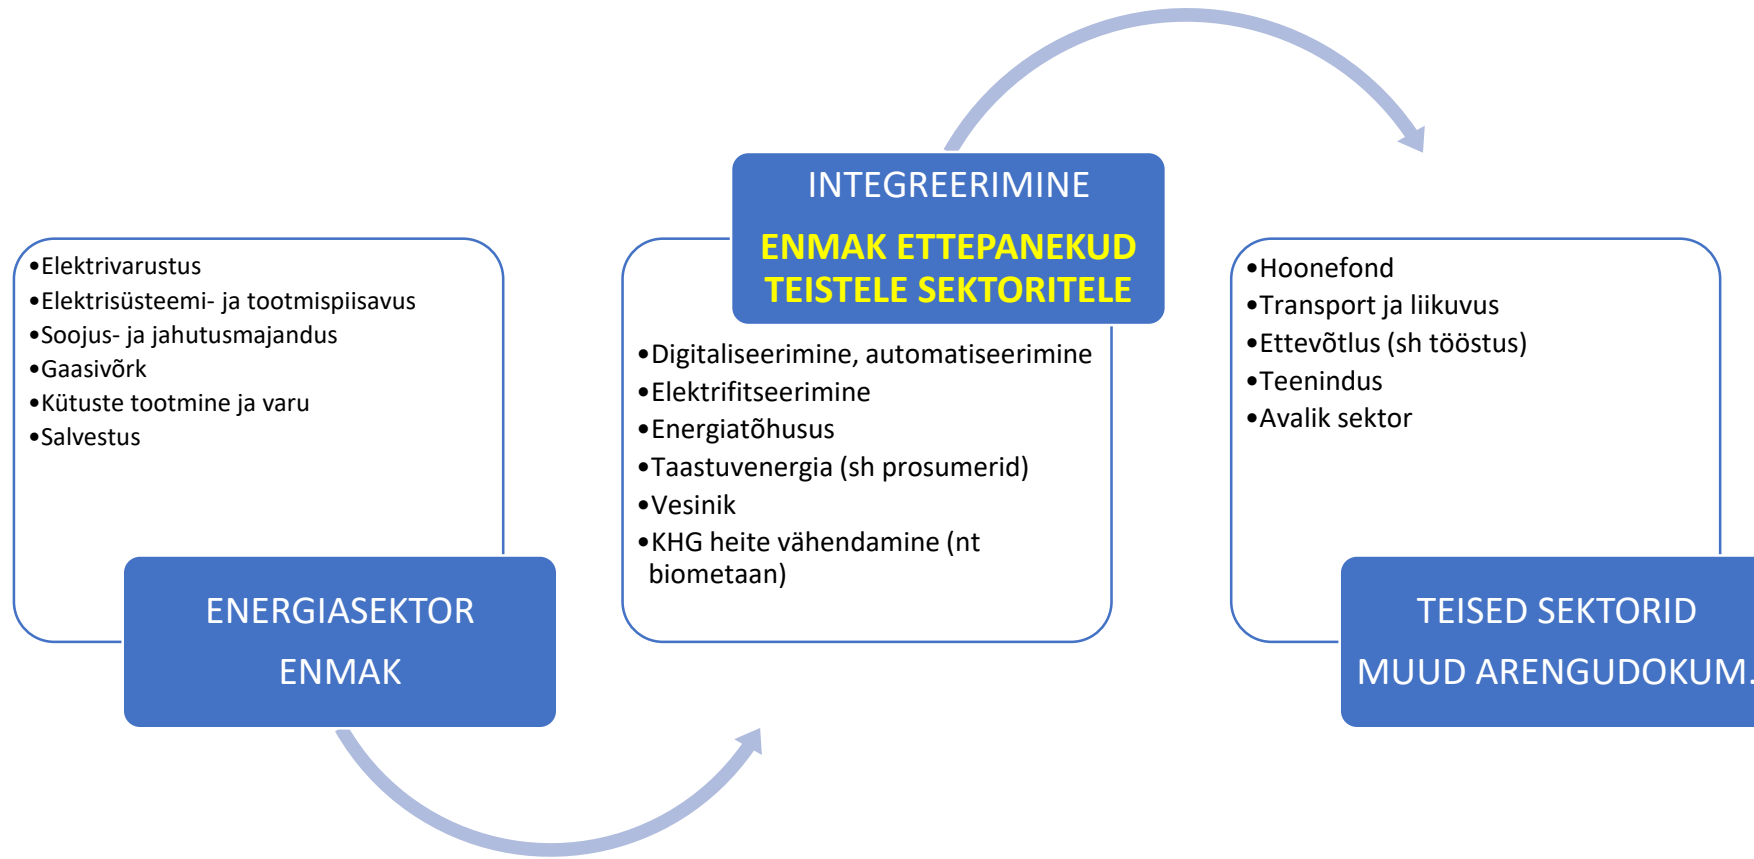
•Elektrivarustus
•Elektrisüsteemi- ja tootmispiisavus
•Soojus- ja jahutusmajandus
•Gaasivõrk
•Kütuste tootmine ja varu
•Salvestus

ENERGIASEKTOR
ENMAK

INTEGREERIMINE
ENMAK ETTEPANEKUD TEISTELE SEKTORITELE

•Digitaliseerimine, automatiseerimine
•Elektrifitseerimine
•Energiatõhusus
•Taastuvenergia (sh prosumerid)
•Vesinik
•KHG heite vähendamine (nt biometaan)

•Hoonefond
•Transport ja liikuvus
•Ettevõtlus (sh tööstus)
•Teenindus
•Avalik sektor

TEISED SEKTORID
MUUD ARENGUDOKUM.